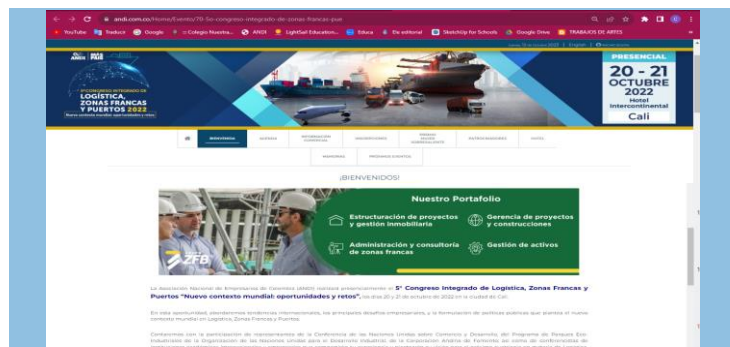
andi.com.co/Home/Evento/78-5o-congreso-integrado-de-zonas-francas-pue

YouTube Traducir Google Colegio Nuestra... ANDI LightSail Education... Educa Ex editorial Sketchup for Schools Google Drive TRABAJOS DE ARTES

5º CONGRESO INTEGRADO DE LOGÍSTICA, ZONAS FRANCAS Y PUERTOS 2022

PRESENCIAL

20 - 21 OCTUBRE 2022

Hotel Intercontinental

Cali

BIENVENIDA AGENDA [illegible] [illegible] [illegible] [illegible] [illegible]

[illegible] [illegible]

¡BIENVENIDOS!

Nuestro Portafolio

Estructuración de proyectos y gestión inmobiliaria

Gerencia de proyectos y construcciones

Administración y consultoría de zonas francas

Gestión de activos

ZFB

La Asociación Nacional de Empresarios de Colombia (ANDI) realizará presencialmente el 5° Congreso Integrado de Logística, Zonas Francas y Puertos "Nuevo contexto mundial: oportunidades y retos", los días 20 y 21 de octubre de 2022 en la ciudad de Cali.

En esta oportunidad, abordaremos tendencias internacionales, los principales desafíos empresariales, y la formulación de políticas públicas que plantea el nuevo contexto mundial en Logística, Zonas Francas y Puertos.

Contaremos con la participación de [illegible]